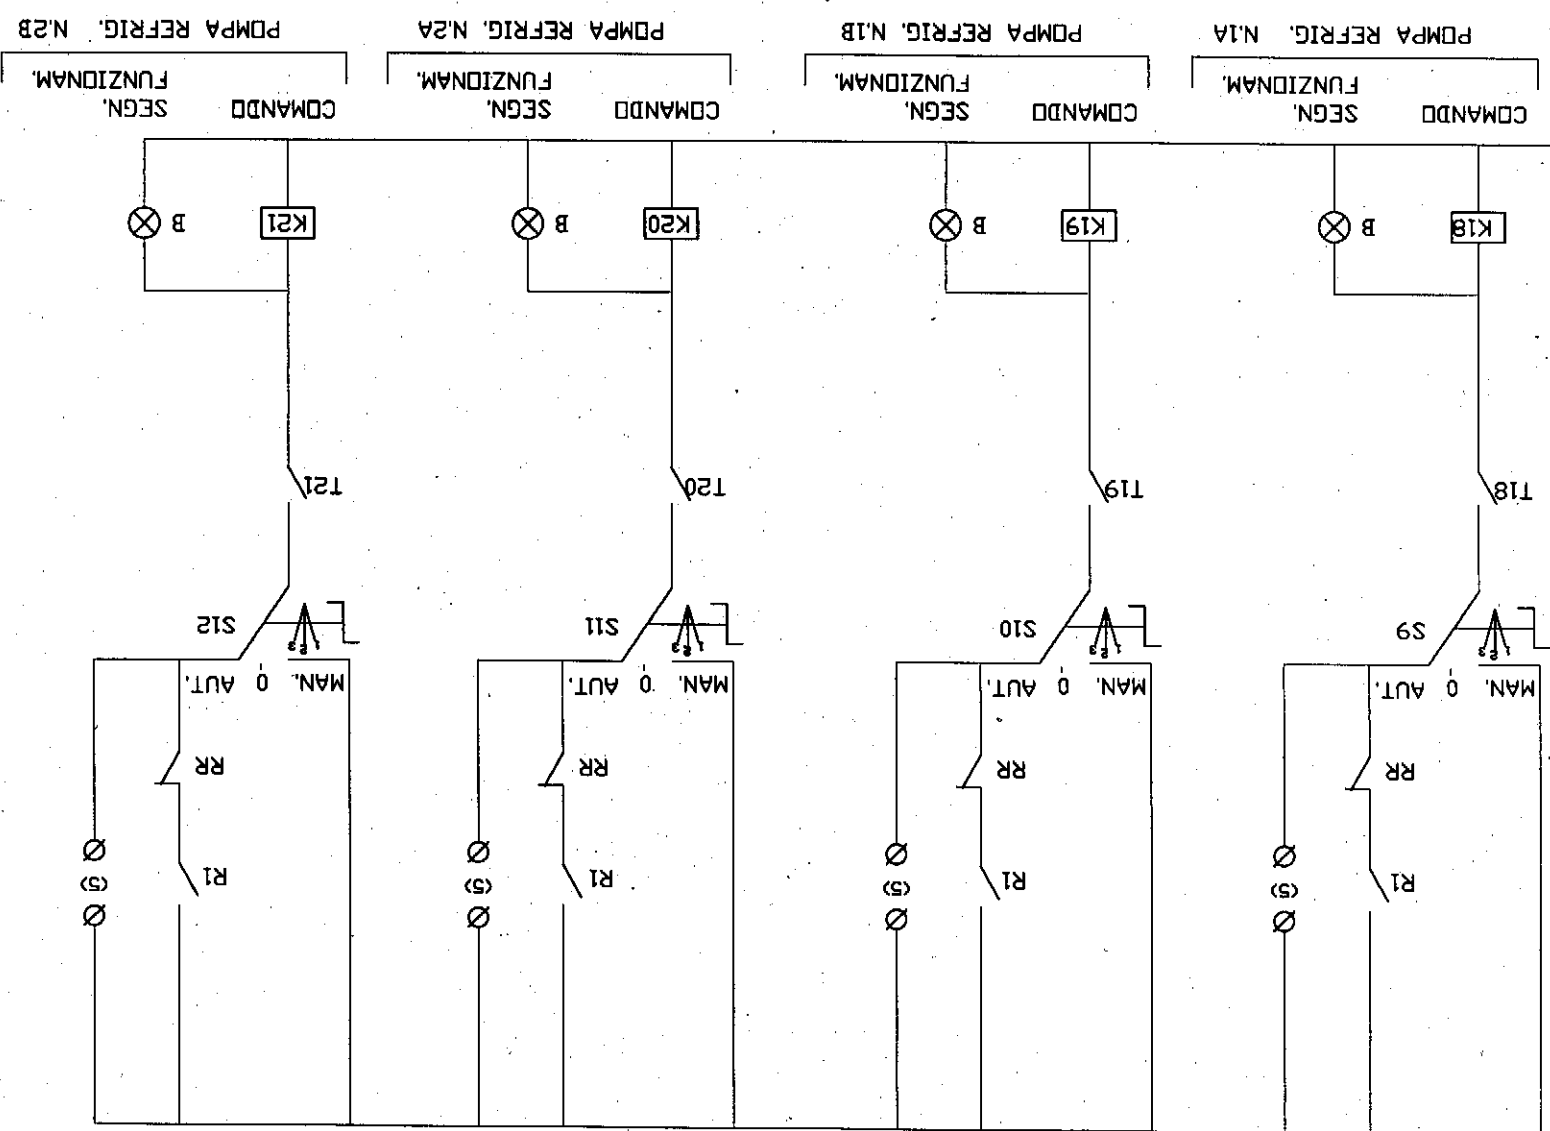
POMPA REFRIG. N.1A
COMANDO
SEGN. FUNZIONAM.
K18
B
T18
S9
MAN. 0 AUT.
RR
R1
(5)

POMPA REFRIG. N.1B
COMANDO
SEGN. FUNZIONAM.
K19
B
T19
S10
MAN. 0 AUT.
RR
R1
(5)

POMPA REFRIG. N.2A
COMANDO
SEGN. FUNZIONAM.
K20
B
T20
S11
MAN. 0 AUT.
RR
R1
(5)

POMPA REFRIG. N.2B
COMANDO
SEGN. FUNZIONAM.
K21
B
T21
S12
MAN. 0 AUT.
RR
R1
(5)